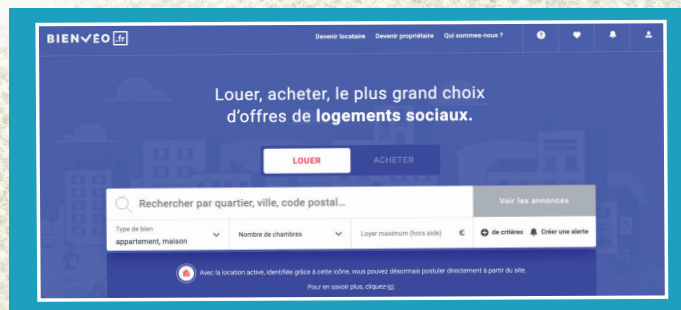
BIENVEO .fr

Devenir locataire Devenir propriétaire Qui sommes-nous ?

Louer, acheter, le plus grand choix d'offres de logements sociaux.

LOUER ACHETER

Rechercher par quartier, ville, code postal...

Voir les annonces

Type de bien
appartement, maison

Nombre de chambres

Loyer maximum (hors aide) €

de critères

Créer une alerte

Avec la location active, identifiée grâce à cette icône, vous pouvez désormais postuler directement à partir du site.

Pour en savoir plus, cliquez ici.